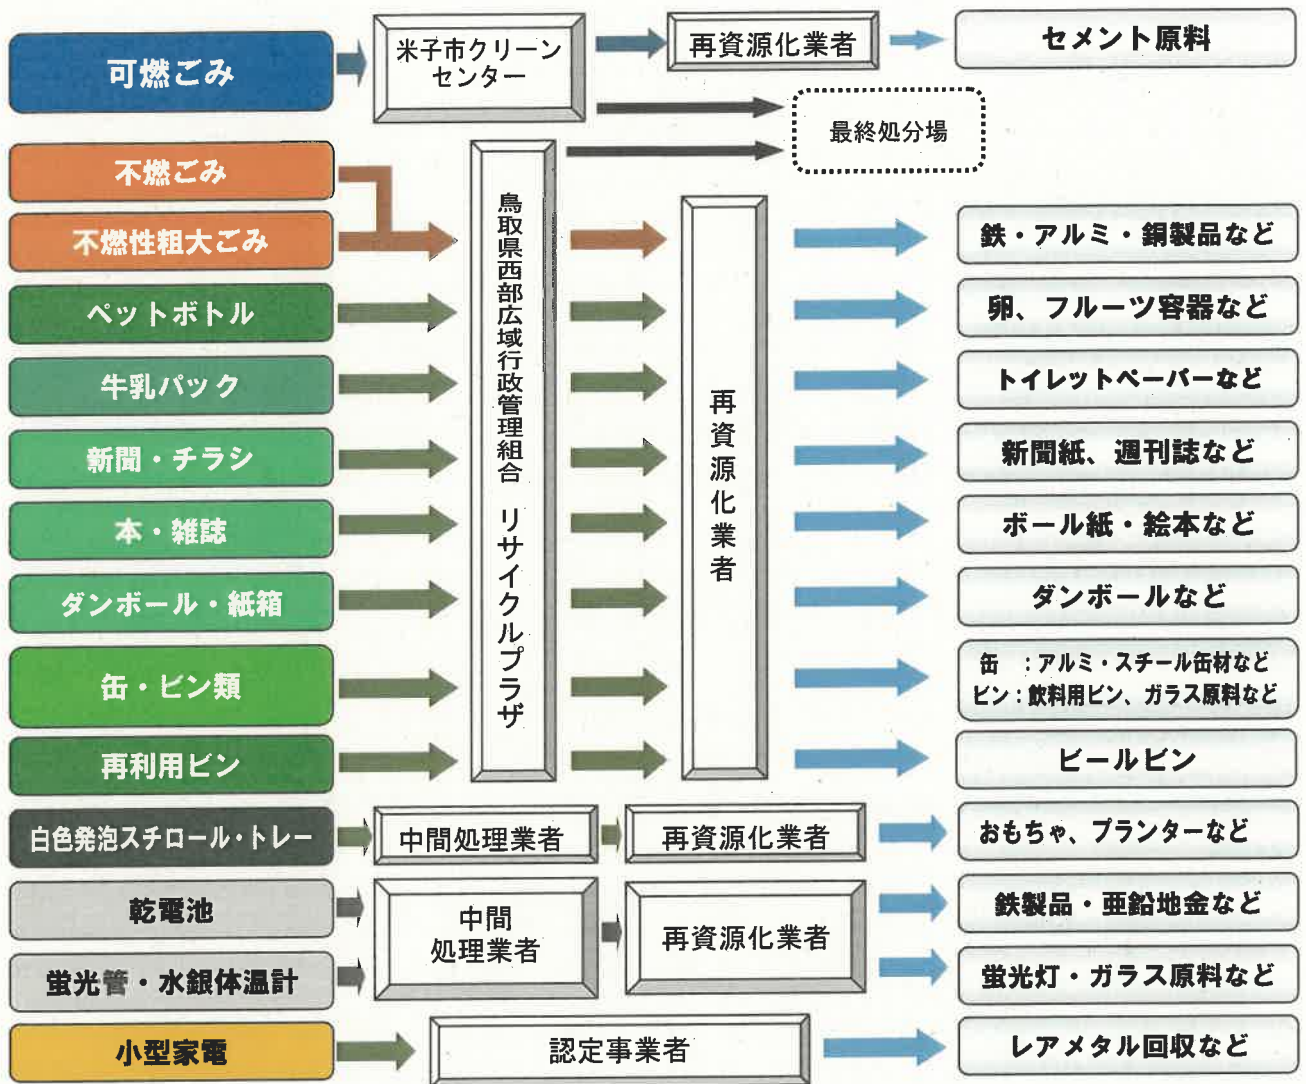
可燃ごみ

米子市クリーンセンター

再資源化業者

セメント原料

最終処分場

不燃ごみ

不燃性粗大ごみ

ペットボトル

牛乳パック

新聞・チラシ

本・雑誌

ダンボール・紙箱

缶・ビン類

再利用ビン

鳥取県西部広域行政管理組合　リサイクルプラザ

再資源化業者

鉄・アルミ・銅製品など

卵、フルーツ容器など

トイレットペーパーなど

新聞紙、週刊誌など

ボール紙・絵本など

ダンボールなど

缶　：アルミ・スチール缶材など
ビン：飲料用ビン、ガラス原料など

ビールビン

白色発泡スチロール・トレー

中間処理業者

再資源化業者

おもちゃ、プランターなど

乾電池

蛍光管・水銀体温計

中間処理業者

再資源化業者

鉄製品・亜鉛地金など

蛍光灯・ガラス原料など

小型家電

認定事業者

レアメタル回収など